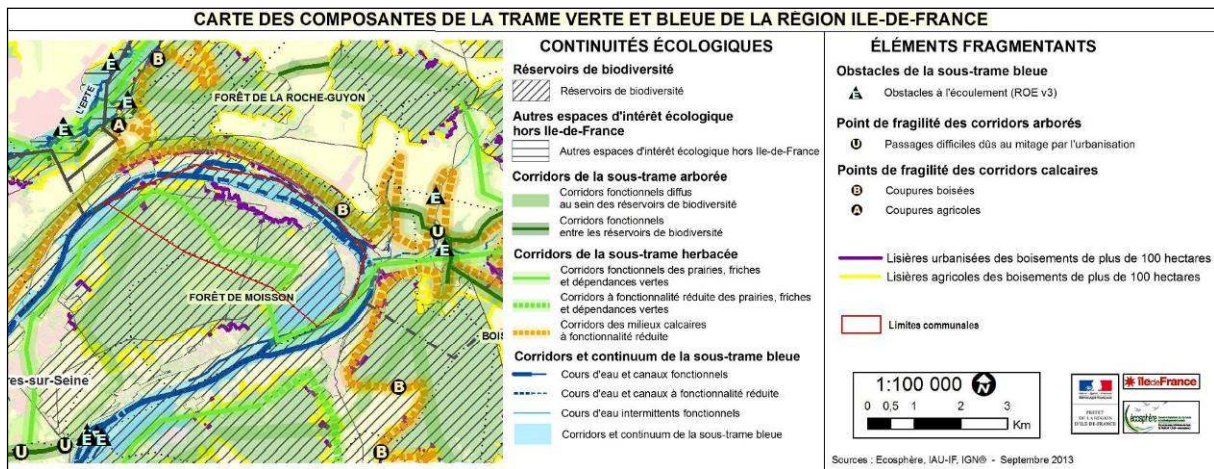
CARTE DES COMPOSANTES DE LA TRAME VERTE ET BLEUE DE LA RÉGION ILE-DE-FRANCE

B
E
L'EPTE
E
E
A
FORÊT DE LA ROCHE-GUYON
E
B
U
E
FORÊT DE MOISSON
BOIS
res-sur-Seine
B
U U E E
B

CONTINUITÉS ÉCOLOGIQUES

Réservoirs de biodiversité
Réservoirs de biodiversité

Autres espaces d'intérêt écologique hors Ile-de-France
Autres espaces d'intérêt écologique hors Ile-de-France

Corridors de la sous-trame arborée
Corridors fonctionnels diffus au sein des réservoirs de biodiversité
Corridors fonctionnels entre les réservoirs de biodiversité

Corridors de la sous-trame herbacée
Corridors fonctionnels des prairies, friches et dépendances vertes
Corridors à fonctionnalité réduite des prairies, friches et dépendances vertes
Corridors des milieux calcaires à fonctionnalité réduite

Corridors et continuum de la sous-trame bleue
Cours d'eau et canaux fonctionnels
Cours d'eau et canaux à fonctionnalité réduite
Cours d'eau intermittents fonctionnels
Corridors et continuum de la sous-trame bleue

ÉLÉMENTS FRAGMENTANTS

Obstacles de la sous-trame bleue
Obstacles à l'écoulement (ROE v3)

Point de fragilité des corridors arborés
Passages difficiles dûs au mitage par l'urbanisation

Points de fragilité des corridors calcaires
Coupures boisées
Coupures agricoles

Lisières urbanisées des boisements de plus de 100 hectares
Lisières agricoles des boisements de plus de 100 hectares

Limites communales

1:100 000
0 0,5 1 2 3
Km

PRÉFET DE LA RÉGION D'ILE-DE-FRANCE
IledeFrance
écosphère

Sources : Ecosphère, IAU-IF, IGN® - Septembre 2013